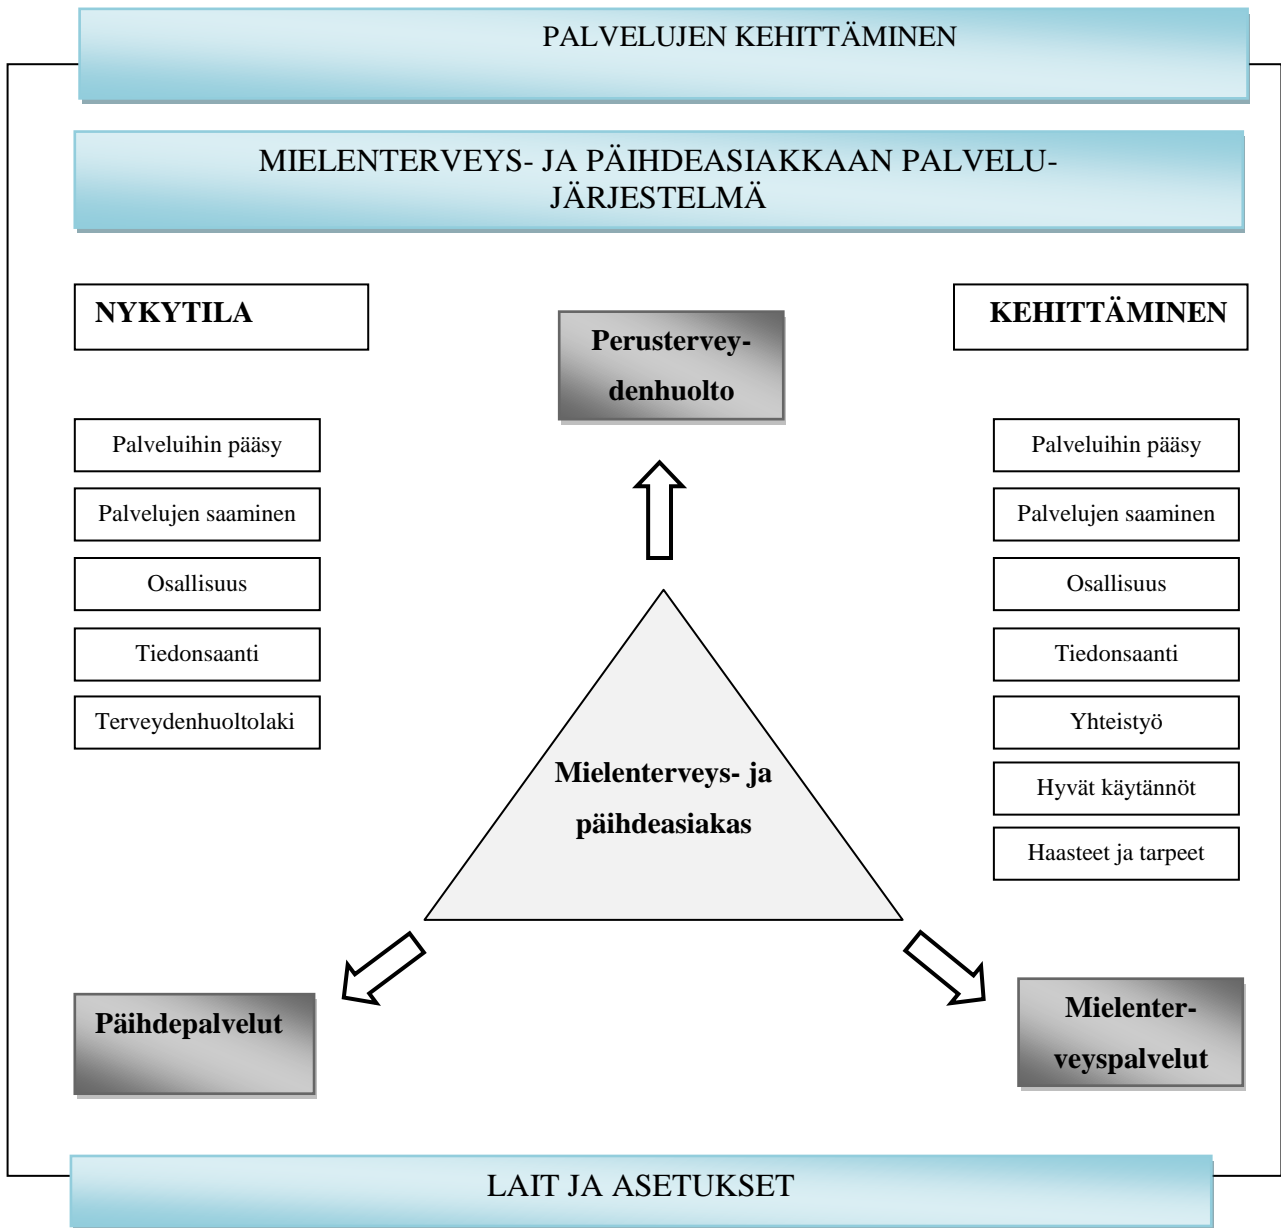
PALVELUJEN KEHITTÄMINEN

MIELENTERVEYS- JA PÄIHDEASIAKKAAN PALVELUJÄRJESTELMÄ

NYKYTILA

Perusterveydenhuolto

KEHITTÄMINEN

Palveluihin pääsy

Palvelujen saaminen

Osallisuus

Tiedonsaanti

Terveydenhuoltolaki

Palveluihin pääsy

Palvelujen saaminen

Osallisuus

Tiedonsaanti

Yhteistyö

Hyvät käytännöt

Haasteet ja tarpeet

Mielenterveys- ja päihdeasiakas

Päihdepalvelut

Mielenterveyspalvelut

LAIT JA ASETUKSET